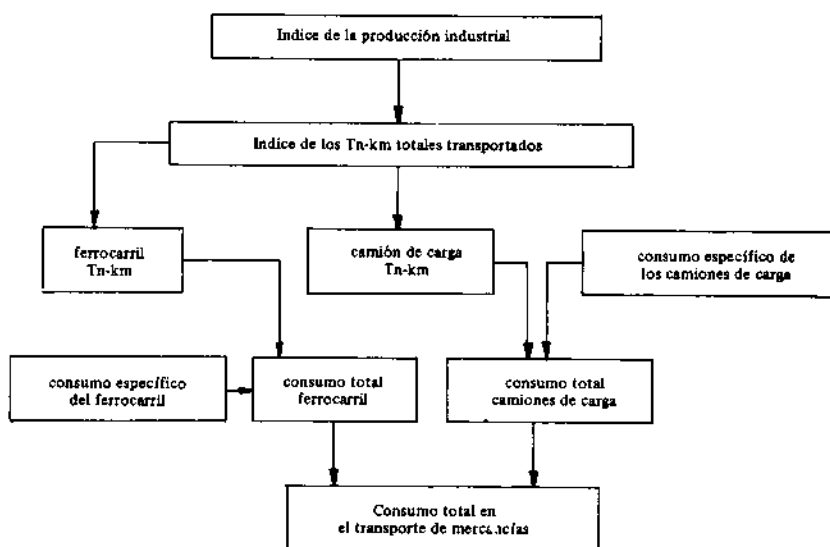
Indice de la producción industrial

Indice de los Tn-km totales transportados

ferrocarril Tn-km

camión de carga Tn-km

consumo específico de los camiones de carga

consumo específico del ferrocarril

consumo total ferrocarril

consumo total camiones de carga

Consumo total en el transporte de mercancías